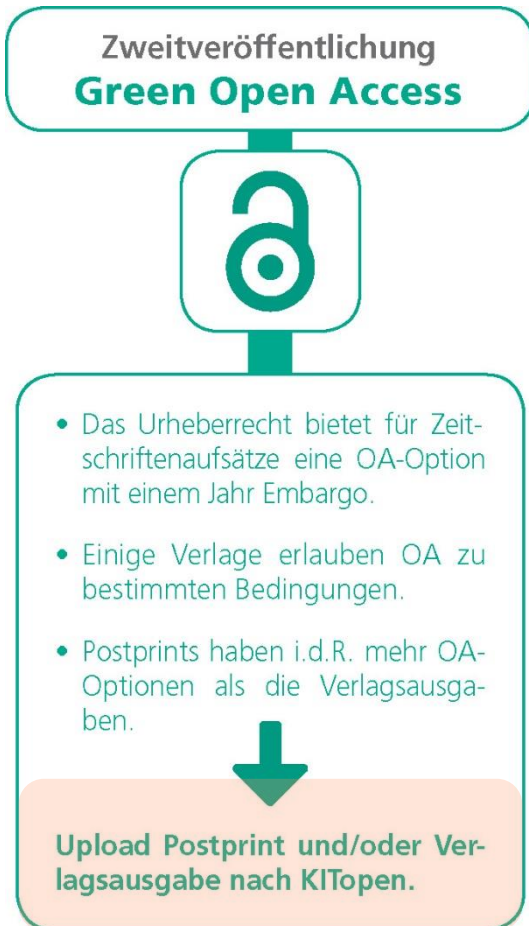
Zweitveröffentlichung
Green Open Access

- Das Urheberrecht bietet für Zeitschriftenaufsätze eine OA-Option mit einem Jahr Embargo.
- Einige Verlage erlauben OA zu bestimmten Bedingungen.
- Postprints haben i.d.R. mehr OA-Optionen als die Verlagsausgaben.

Upload Postprint und/oder Verlagsausgabe nach KITopen.